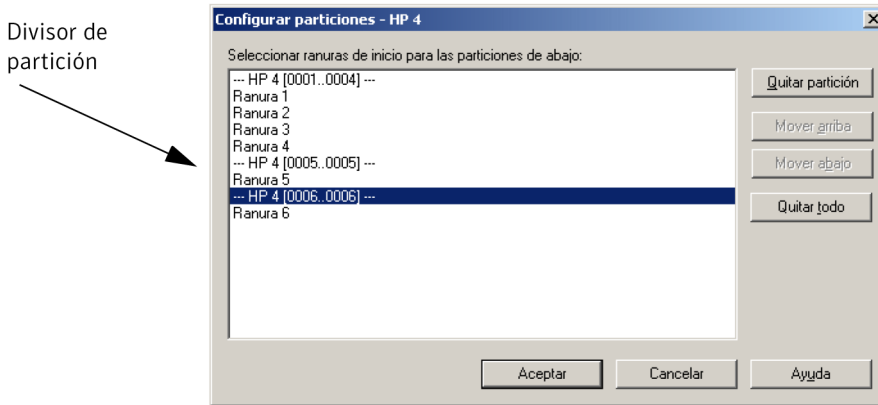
Divisor de partición

Configurar particiones - HP 4

Seleccionar ranuras de inicio para las particiones de abajo:

--- HP 4 [0001..0004] ---
Ranura 1
Ranura 2
Ranura 3
Ranura 4
--- HP 4 [0005..0005] ---
Ranura 5
--- HP 4 [0006..0006] ---
Ranura 6

Quitar partición
Mover arriba
Mover abajo
Quitar todo

Aceptar
Cancelar
Ayuda